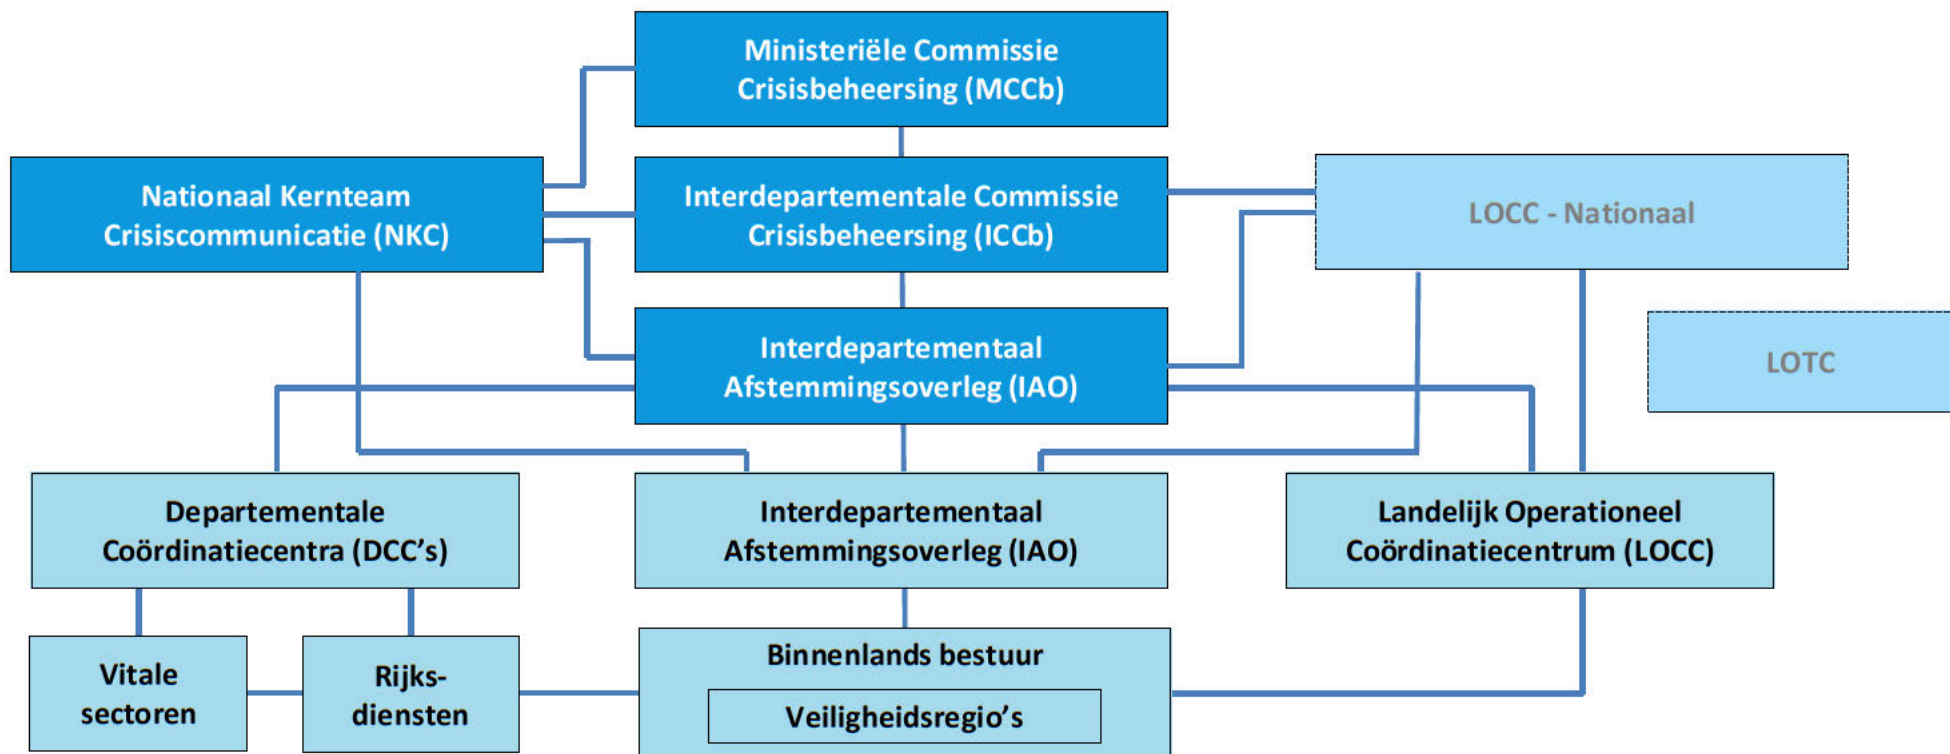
Ministeriële Commissie Crisisbeheersing (MCCb)

Nationaal Kernteam Crisiscommunicatie (NKC)

Interdepartementale Commissie Crisisbeheersing (ICCb)

LOCC - Nationaal

LOTC

Interdepartementaal Afstemmingsoverleg (IAO)

Departementale Coördinatiecentra (DCC's)

Interdepartementaal Afstemmingsoverleg (IAO)

Landelijk Operationeel Coördinatiecentrum (LOCC)

Vitale sectoren

Rijks-diensten

Binnenlands bestuur

Veiligheidsregio's